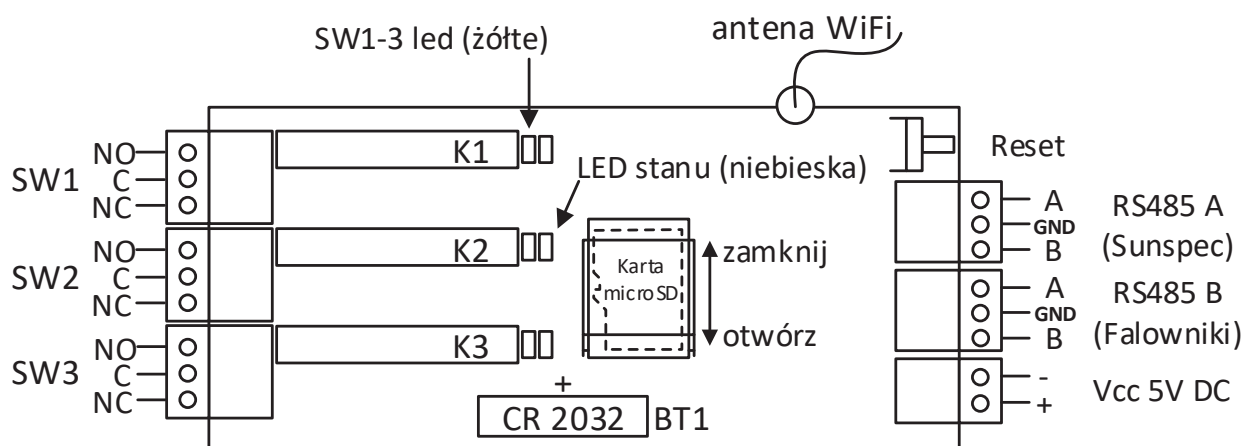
SW1-3 led (żółte)

antena WiFi

Reset

SW1
NO
C
NC

K1

LED stanu (niebieska)

A
GND
B
RS485 A
(Sunspec)

SW2
NO
C
NC

K2

Karta
microSD

zamknij

otwórz

A
GND
B
RS485 B
(Falowniki)

SW3
NO
C
NC

K3

-
+
Vcc 5V DC

+
CR 2032 BT1